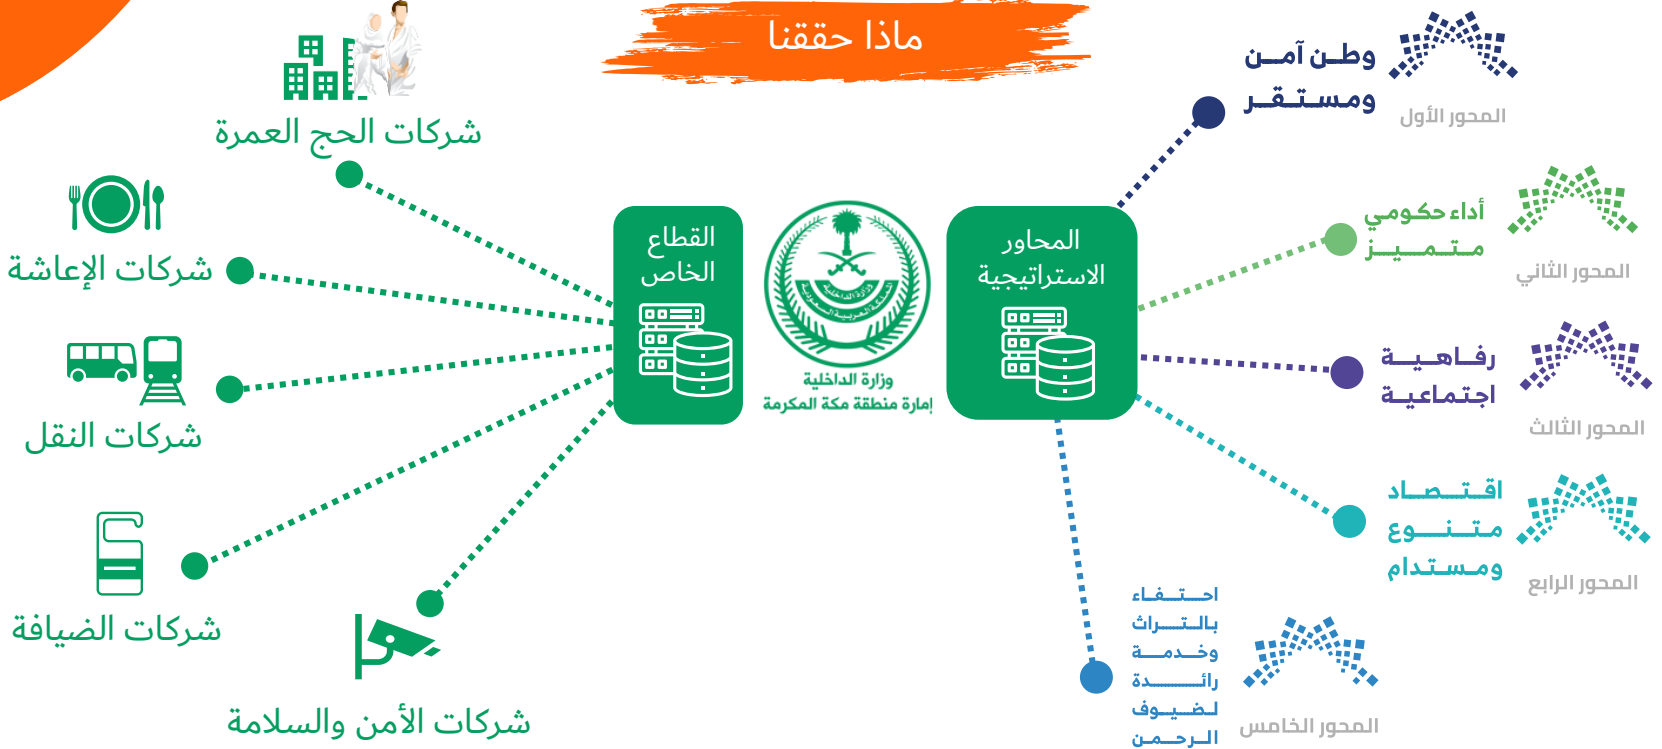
ماذا حققنا

شركات الحج العمرة

شركات الإعاشة

شركات النقل

شركات الضيافة

شركات الأمن والسلامة

القطاع الخاص

وزارة الداخلية
إمارة منطقة مكة المكرمة

المحاور الاستراتيجية

وطـن آمـن ومسـتـقـر
المحور الأول

أداء حكومي متـمـيـز
المحور الثاني

رفـاهـيـة اجتماعية
المحور الثالث

اقـتـصـاد مـتـنـوع ومـسـتـدام
المحور الرابع

احـتـفـاء بالـتـراث وخـدمـة رائـدة لـضـيـوف الـرحـمـن
المحور الخامس